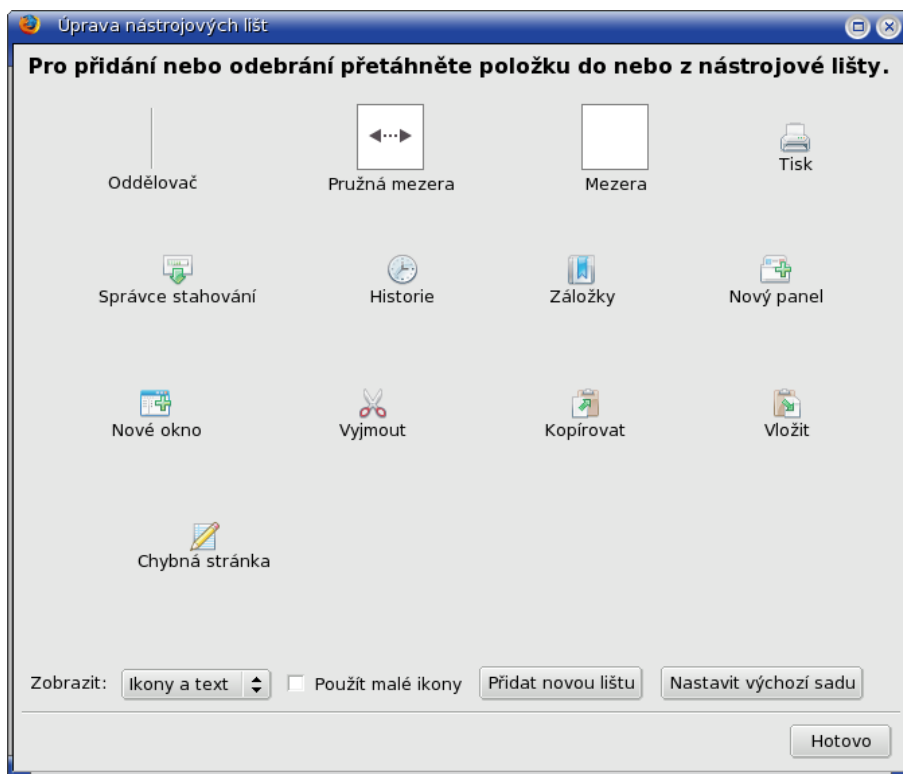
Úprava nástrojových lišt

Pro přidání nebo odebrání přetáhněte položku do nebo z nástrojové lišty.

Oddělovač

Pružná mezera

Mezera

Tisk

Správce stahování

Historie

Záložky

Nový panel

Nové okno

Vyjmout

Kopírovat

Vložit

Chybná stránka

Zobrazit: Ikony a text

Použít malé ikony

Přidat novou lištu

Nastavit výchozí sadu

Hotovo